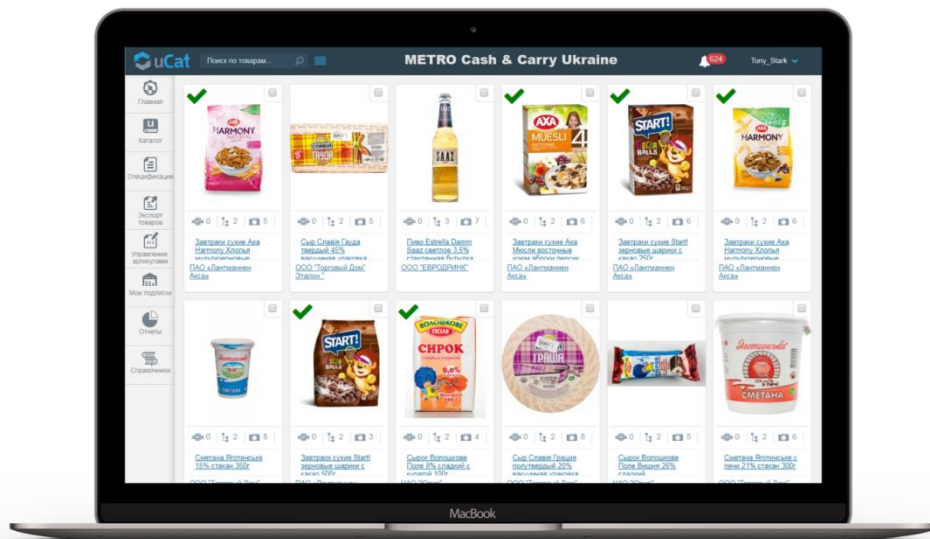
uCat
Поиск по товарам...
METRO Cash & Carry Ukraine
624
Tony_Stark

Главная
Каталог
Спецификации
Экспорт товаров
Управление артикулами
Мои подписки
Отчеты
Справочники

HARMONY
0 2 5
Завтраки сухие Axa Harmony Хлопья мультизерновые
ПАО «Лантманнен Акса»

0 2 5
Сыр Славія Гауда твердый 45% вакуумная упаковка
ООО "Торговый Дом" "Эталон"

ΒΑΣΣ
0 3 7
Пиво Estrella Damm Daas светлое 3,5% стеклянная бутылка
ООО "ЕВРОДРИНК"

AXA MUESLI
0 2 6
Завтраки сухие Axa Мюсли восточные
ПАО «Лантманнен Акса»

START! BALLS
0 2 6
Завтраки сухие Start! зерновые шарики с какао 250г
ПАО «Лантманнен Акса»

AXA
0 2 6
Завтраки сухие Axa Harmony Хлопья мультизерновые
ПАО «Лантманнен Акса»

0 2 6
Сметана Яготинська 15% стакан 350г

START!
0 2 3
Завтраки сухие Start! зерновые шарики с какао 500г

ВОЛОШКОВЕ ПОЛЕ СИРОК
0 2 4
Сырок Волошкове Поле 8% сладкий с изюмом 100г
ПАО "Злагода"

ГРАЦІЯ
0 2 8
Сыр Славія Грация полутвердый 20%

0 2 5
Сырок Волошкове Поле Вишня 26%
ПАО "Злагода"

Яготинська СМЕТАНА
0 2 6
Сметана Яготинська с печи 21% стакан 300г

MacBook